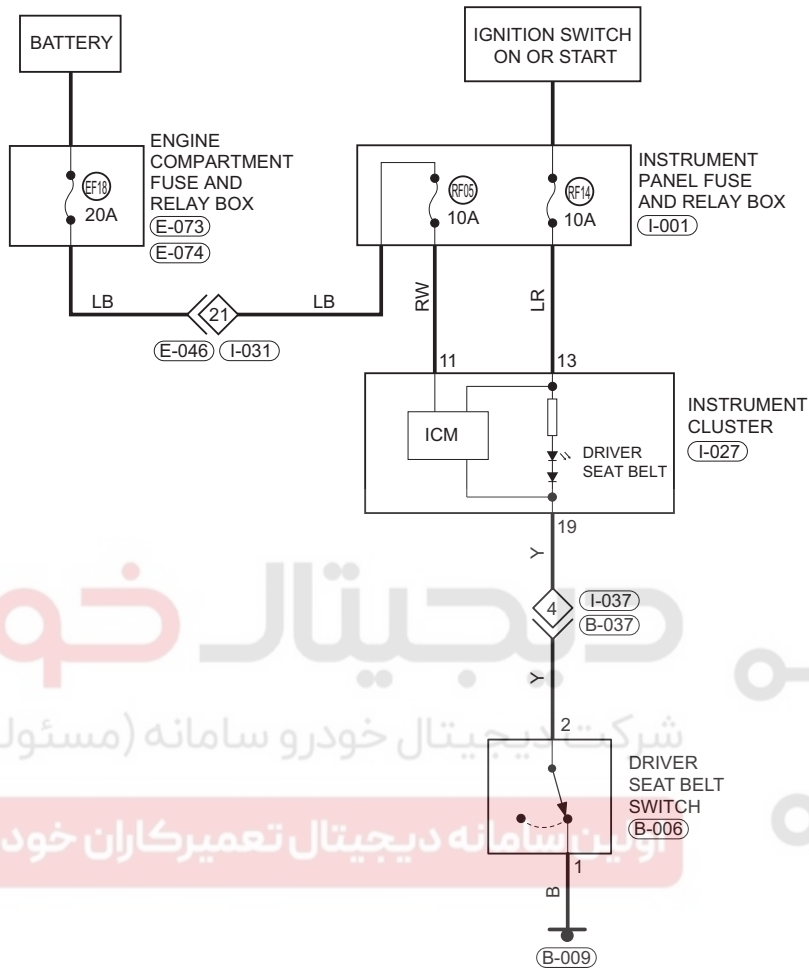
BATTERY

IGNITION SWITCH ON OR START

ENGINE COMPARTMENT FUSE AND RELAY BOX
E-073
E-074

EF18
20A

RF05
10A

RF14
10A

INSTRUMENT PANEL FUSE AND RELAY BOX
I-001

LB
21
LB
E-046 I-031

RW
LR

11
13

ICM

DRIVER SEAT BELT

INSTRUMENT CLUSTER
I-027

19
Y

4
I-037
B-037

Y

شرکت دیجیتال خودرو سامانه (مسئول

اولین سامانه دیجیتال تعمیرکاران خودر

2

DRIVER SEAT BELT SWITCH
B-006

1
B

B-009